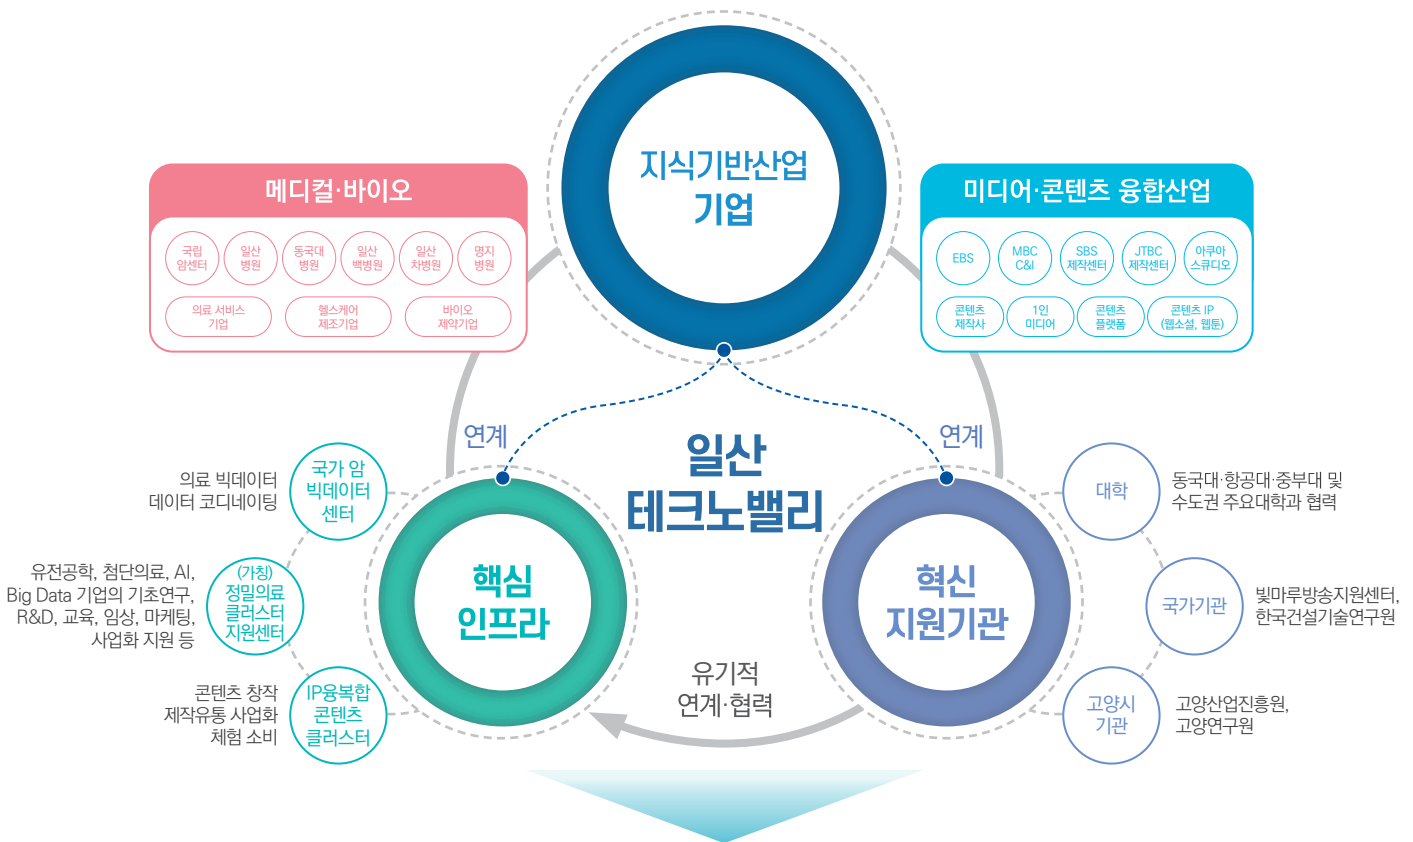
지식기반산업 기업

메디컬·바이오

국립 암센터
일산 병원
동국대 병원
일산 백병원
일산 차병원
명지 병원
의료 서비스 기업
헬스케어 제조기업
바이오 제약기업

미디어·콘텐츠 융합산업

EBS
MBC C&I
SBS 제작센터
JTBC 제작센터
아쿠아 스튜디오
콘텐츠 제작사
1인 미디어
콘텐츠 플랫폼
콘텐츠 IP (웹소설, 웹툰)

연계

연계

일산 테크노밸리

의료 빅데이터 데이터 코디네이팅

국가 암 빅데이터 센터

유전공학, 첨단의료, AI, Big Data 기업의 기초연구, R&D, 교육, 임상, 마케팅, 사업화 지원 등

(가칭) 정밀의료 클러스터 지원센터

콘텐츠 창작 제작유통 사업화 체험 소비

IP융복합 콘텐츠 클러스터

핵심 인프라

혁신 지원기관

유기적 연계·협력

대학

동국대·항공대·중부대 및 수도권 주요대학과 협력

국가기관

빛마루방송지원센터, 한국건설기술연구원

고양시 기관

고양산업진흥원, 고양연구원